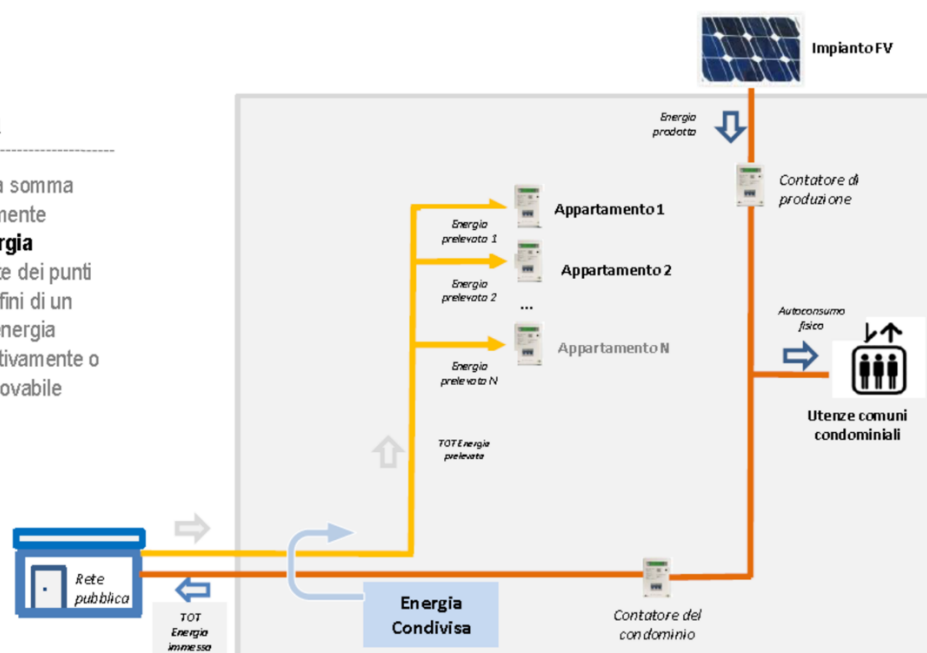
a somma
mente
ergia
te dei punti
fini di un
energia
ttivamente o
ovabile

Impianto FV

Energia prodotta

Contatore di produzione

Energia prelevato 1
Appartamento 1

Energia prelevato 2
Appartamento 2

...

Energia prelevato N
Appartamento N

Autoconsumo fisico

Utenze comuni condominiali

TOT Energia prelevata

Rete pubblica

TOT Energia immesso

Energia Condivisa

Contatore del condominio